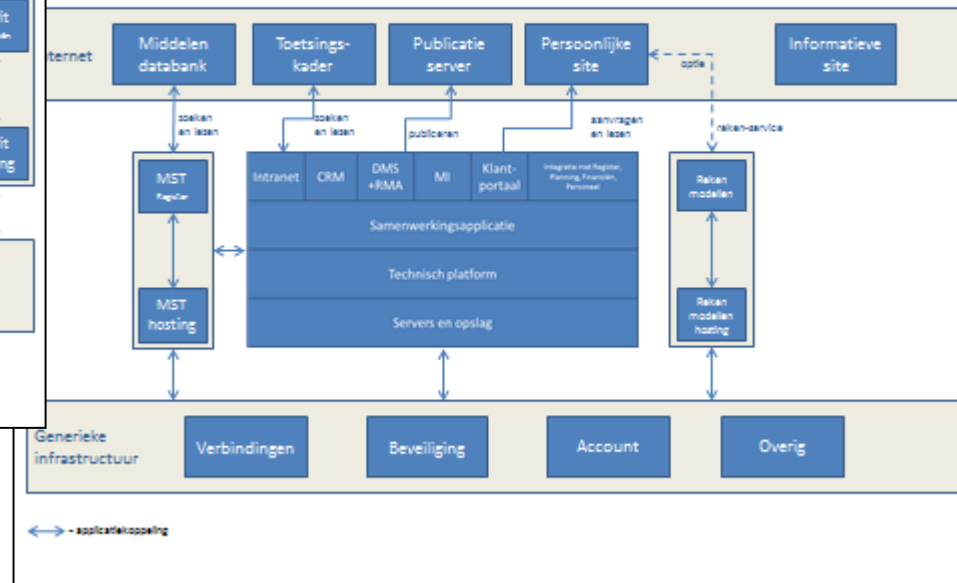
it
ing

nternet

Middelen databank

Toetsingskader

Publicatie server

Persoonlijke site

Informatieve site

optie

zoeken en lezen

zoeken en lezen

publiceren

aanvragen en lezen

reken-service

MST
Register

MST hosting

Intranet

CRM

DMS +RMA

MI

Klantportaal

Integratie met Register, Planning, Financiën, Personeel

Samenwerkingsapplicatie

Technisch platform

Servers en opslag

Reken modellen

Reken modellen hosting

Generieke infrastructuur

Verbindingen

Beveiliging

Account

Overig

= applicatiekoppeling